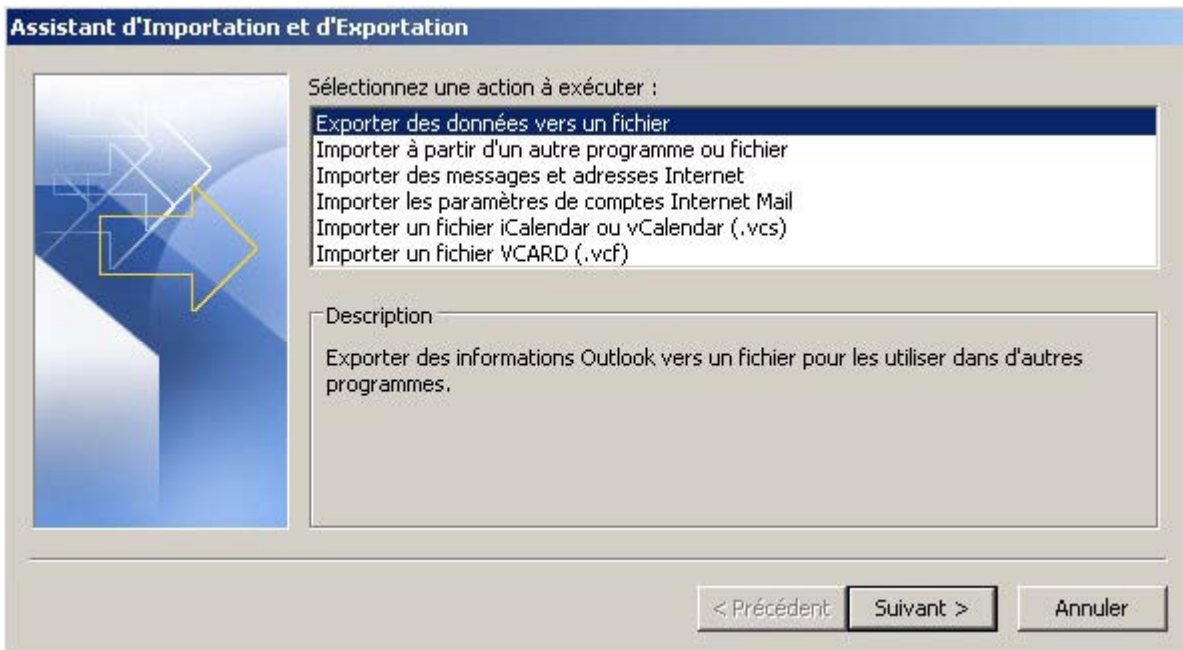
Assistant d'Importation et d'Exportation

Sélectionnez une action à exécuter :

Exporter des données vers un fichier
Importer à partir d'un autre programme ou fichier
Importer des messages et adresses Internet
Importer les paramètres de comptes Internet Mail
Importer un fichier iCalendar ou vCalendar (.vcs)
Importer un fichier VCARD (.vcf)

Description

Exporter des informations Outlook vers un fichier pour les utiliser dans d'autres programmes.

< Précédent
Suivant >
Annuler